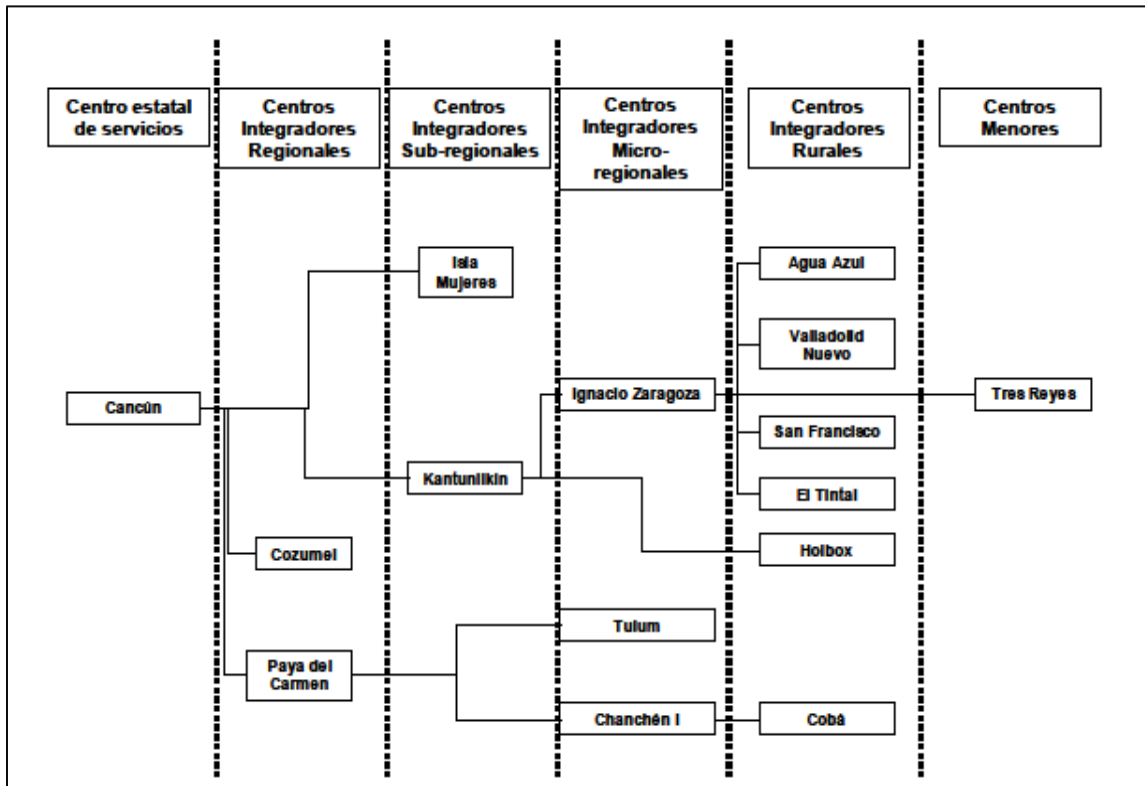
Centro estatal de servicios

Centros Integradores Regionales

Centros Integradores Sub-regionales

Centros Integradores Micro-regionales

Centros Integradores Rurales

Centros Menores

Isla Mujeres

Agua Azul

Valladolid Nuevo

Cancún

Ignacio Zaragoza

Tres Reyes

San Francisco

Kantunilkin

El Tintal

Cozumel

Holbox

Tulum

Paya del Carmen

Chanchén I

Cobá